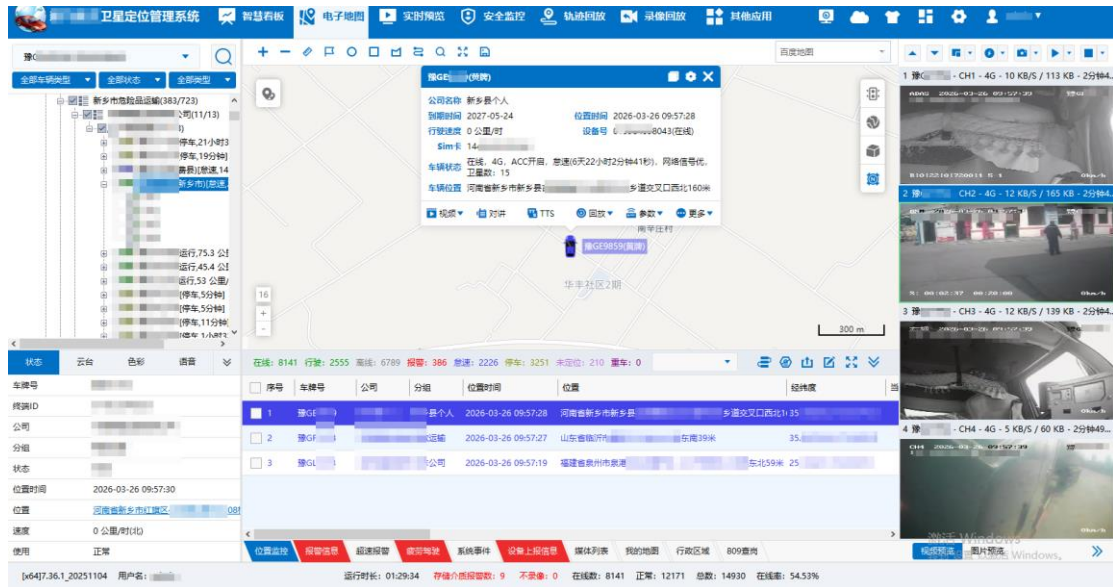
卫星定位管理系统 智慧看板 电子地图 实时预览 安全监控 轨迹回放 录像回放 其他应用

豫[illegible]

全部车辆类型 全部状态 全部类型

新乡市危险品运输(383/723)
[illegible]司(11/13)
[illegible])
停车,21小时3
停车,19分钟]
鲁辰](怠速,14
新乡市](怠速
运行,75.3 公
运行,45.4 公
运行,53 公里/
停车,5分钟]
停车,5分钟]
停车,11分钟
停车,1小时5

状态 云台 色彩 语音

| 车牌号 | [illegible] |
|---|---|
| 终端ID | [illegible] |
| 公司 | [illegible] |
| 分组 | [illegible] |
| 状态 | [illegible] |
| 位置时间 | 2026-03-26 09:57:30 |
| 位置 | 河南省新乡市红旗区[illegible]08 |
| 速度 | 0 公里/时(北) |
| 使用 | 正常 |

百度地图

豫GE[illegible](黄牌)
公司名称 新乡县个人
到期时间 2027-05-24 位置时间 2026-03-26 09:57:28
行驶速度 0 公里/时 设备号 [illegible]8043(在线)
Sim卡 14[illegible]
车辆状态 在线、4G、ACC开启、怠速(6天22小时2分钟41秒)、网络信号优、卫星数：15
车辆位置 河南省新乡市新乡县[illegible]乡道交叉口西北160米
视频 对讲 TTS 回放 参数 更多

南辛庄村
豫GE9859(黄牌)
华丰社区2期
16
300 m

在线：8141 行驶：2555 离线：6789 报警：386 怠速：2226 停车：3251 未定位：210 重车：0

| 序号 | 车牌号 | 公司 | 分组 | 位置时间 | 位置 | 经纬度 |
|---|---|---|---|---|---|---|
| 1 | 豫GE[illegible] | | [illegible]县个人 | 2026-03-26 09:57:28 | 河南省新乡市新乡县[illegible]乡道交叉口西北1 | 35 |
| 2 | 豫GF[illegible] | | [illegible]运输 | 2026-03-26 09:57:27 | 山东省临沂市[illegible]东南39米 | 35. |
| 3 | 豫GL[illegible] | | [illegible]公司 | 2026-03-26 09:57:19 | 福建省泉州市泉港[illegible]东北59米 | 25 |

位置监控 报警信息 超速报警 疲劳驾驶 系统事件 设备上报信息 媒体列表 我的地图 行政区域 809查询

1 豫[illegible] - CH1 - 4G - 10 KB/S / 113 KB - 2分钟4
2 豫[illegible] CH2 - 4G - 12 KB/S / 165 KB - 2分钟4
3 豫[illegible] - CH3 - 4G - 12 KB/S / 139 KB - 2分钟4
4 豫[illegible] - CH4 - 4G - 5 KB/S / 60 KB - 2分钟49
视频预览 图片预览
激活 Windows

[x64]7.36.1_20251104 用户名：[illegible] 运行时长：01:29:34 存储介质报警数：9 不录像：0 在线数：8141 正常：12171 总数：14930 在线率：54.53%